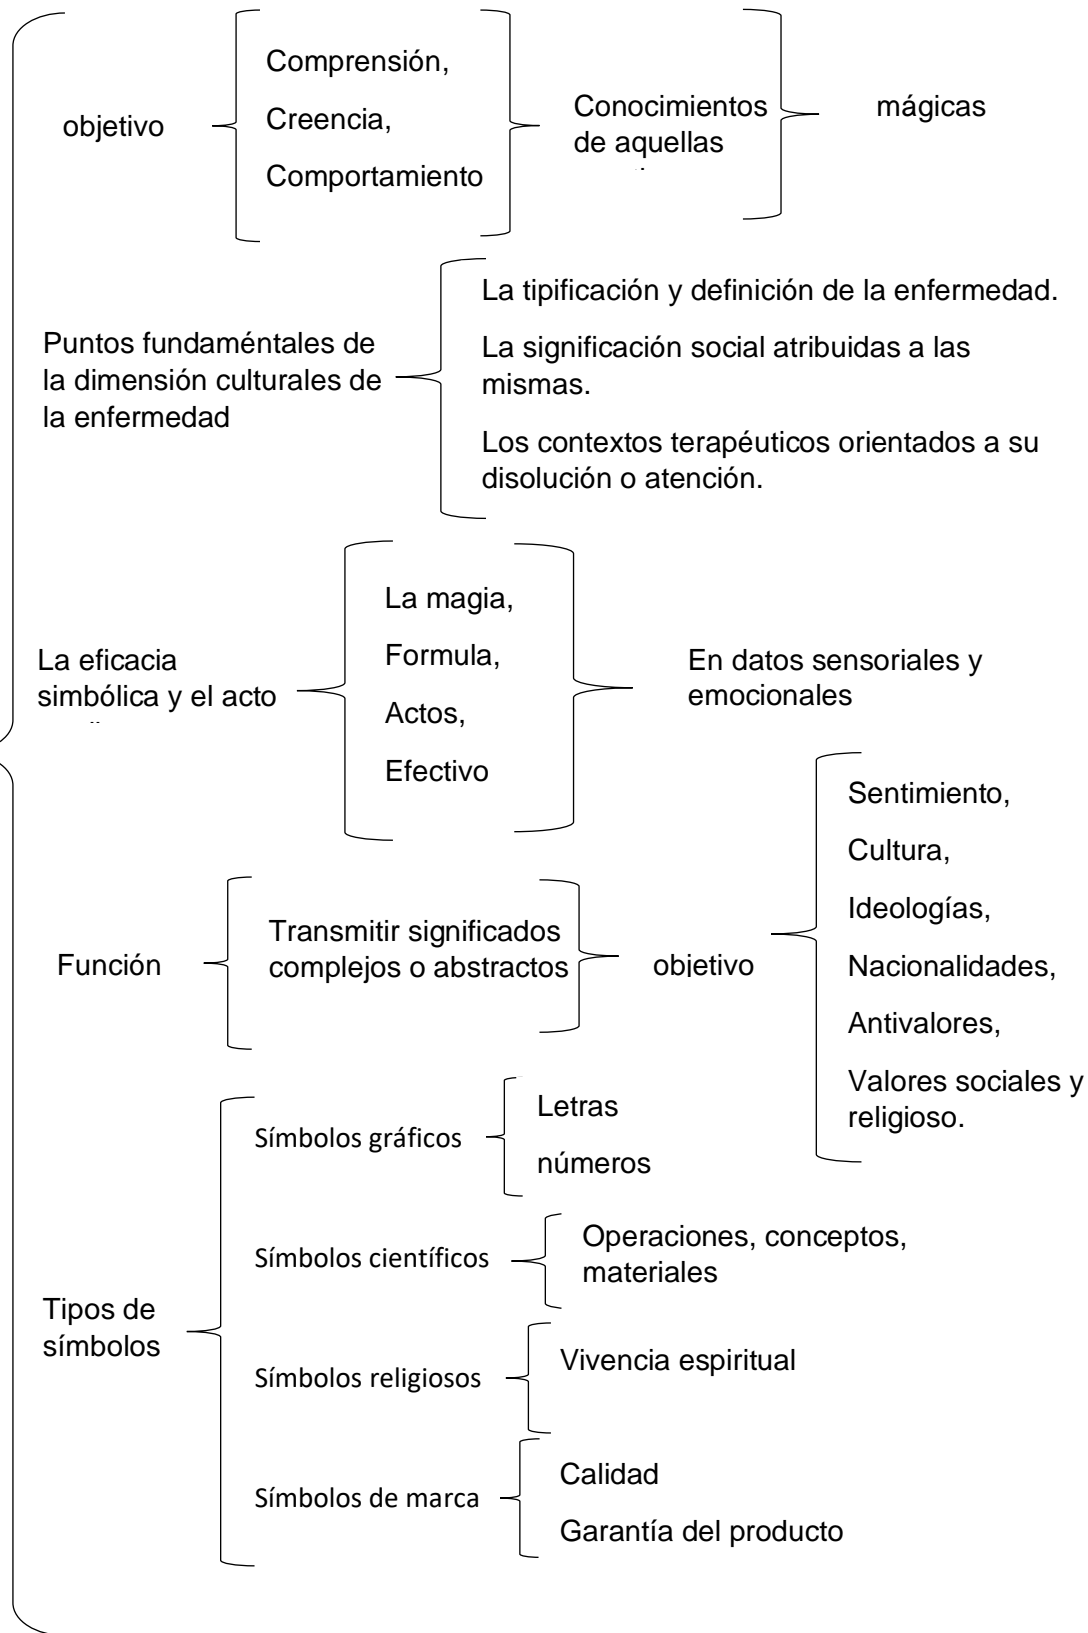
objetivo

Comprensión,

Creencia,

Comportamiento

Conocimientos de aquellas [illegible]

mágicas

Puntos fundaméntales de la dimensión culturales de la enfermedad

La tipificación y definición de la enfermedad.

La significación social atribuidas a las mismas.

Los contextos terapéuticos orientados a su disolución o atención.

La eficacia simbólica y el acto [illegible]

La magia,

Formula,

Actos,

Efectivo

En datos sensoriales y emocionales

Función

Transmitir significados complejos o abstractos

objetivo

Sentimiento,

Cultura,

Ideologías,

Nacionalidades,

Antivalores,

Valores sociales y religioso.

Tipos de símbolos

Símbolos gráficos

Letras

números

Símbolos científicos

Operaciones, conceptos, materiales

Símbolos religiosos

Vivencia espiritual

Símbolos de marca

Calidad

Garantía del producto